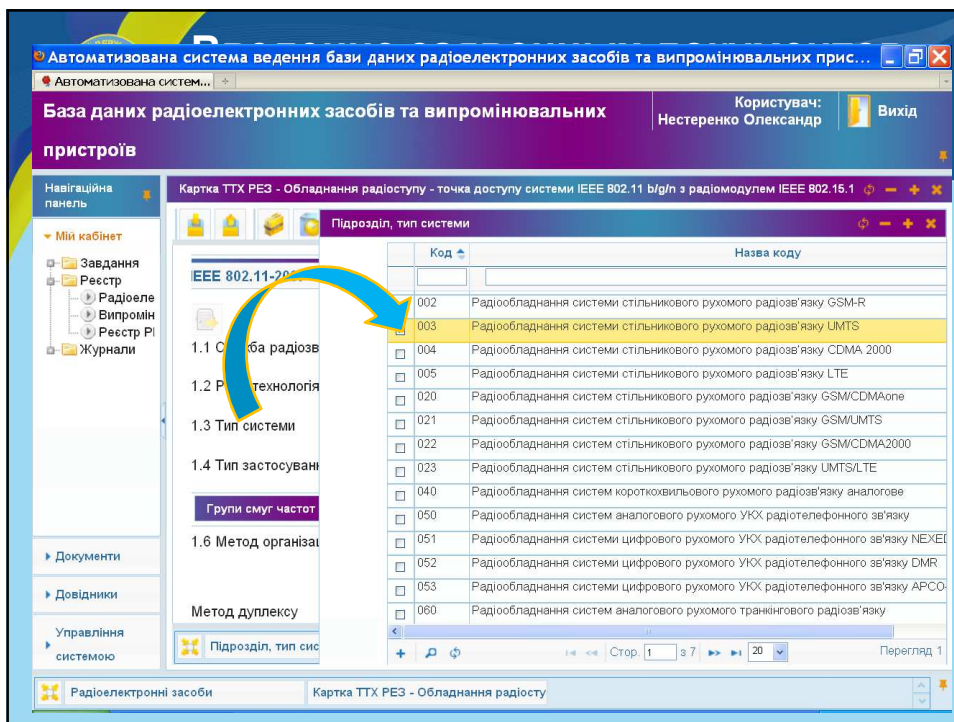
Автоматизована система ведення бази даних радіоелектронних засобів та випромінювальних прис...

Автоматизована систем...

База даних радіоелектронних засобів та випромінювальних пристроїв

Користувач: Нестеренко Олександр

Вихід

Навігаційна панель

Мій кабінет

Завдання
Реєстр
Радіоеле
Випромін
Реєстр Р
Журнали

Документи

Довідники

Управління системою

Картка ТТХ РЕЗ - Обладнання радіоступу - точка доступу системи IEEE 802.11 b/g/n з радіомодулем IEEE 802.15.1

IEEE 802.11-20

1.1 Сл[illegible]жба радіозв

1.2 Р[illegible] технологія

1.3 Тип системи

1.4 Тип застосуван

Групи смуг частот

1.6 Метод організа

Метод дуплексу

Підрозділ, тип сис

Підрозділ, тип системи

| | Код | Назва коду |
|---|---|---|
| | 002 | Радіообладнання системи стільникового рухомого радіозв'язку GSM-R |
| | 003 | Радіообладнання системи стільникового рухомого радіозв'язку UMTS |
| | 004 | Радіообладнання системи стільникового рухомого радіозв'язку CDMA 2000 |
| | 005 | Радіообладнання системи стільникового рухомого радіозв'язку LTE |
| | 020 | Радіообладнання систем стільникового рухомого радіозв'язку GSM/CDMAone |
| | 021 | Радіообладнання систем стільникового рухомого радіозв'язку GSM/UMTS |
| | 022 | Радіообладнання систем стільникового рухомого радіозв'язку GSM/CDMA2000 |
| | 023 | Радіообладнання систем стільникового рухомого радіозв'язку UMTS/LTE |
| | 040 | Радіообладнання систем короткохвильового рухомого радіозв'язку аналогове |
| | 050 | Радіообладнання систем аналогового рухомого УКХ радіотелефонного зв'язку |
| | 051 | Радіообладнання системи цифрового рухомого УКХ радіотелефонного зв'язку NEXEI |
| | 052 | Радіообладнання системи цифрового рухомого УКХ радіотелефонного зв'язку DMR |
| | 053 | Радіообладнання системи цифрового рухомого УКХ радіотелефонного зв'язку APCO- |
| | 060 | Радіообладнання систем аналогового рухомого транкінгового радіозв'язку |

Стор. 1 з 7 20

Перегляд 1

Радіоелектронні засоби

Картка ТТХ РЕЗ - Обладнання радіосту